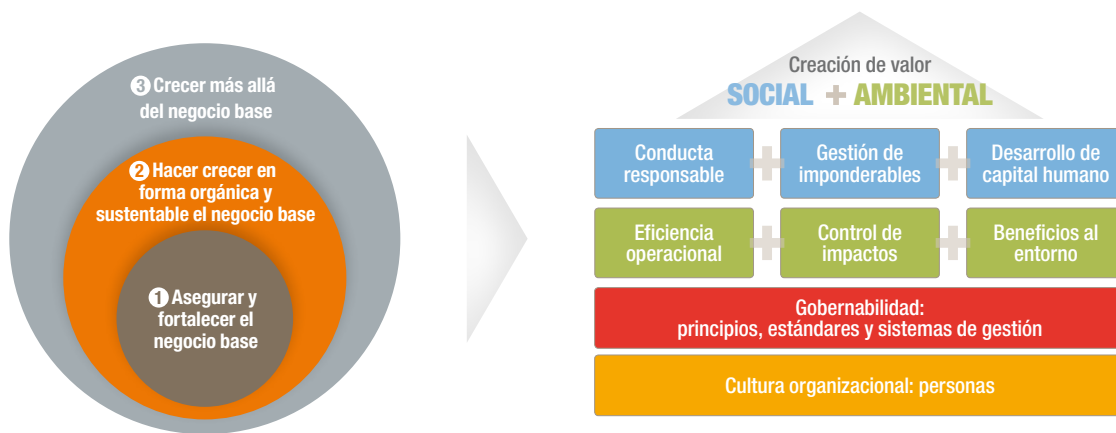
3 Crecer más allá del negocio base

2 Hacer crecer en forma orgánica y sustentable el negocio base

1 Asegurar y fortalecer el negocio base

Creación de valor
SOCIAL + AMBIENTAL

Conducta responsable + Gestión de imponderables + Desarrollo de capital humano

Eficiencia operacional + Control de impactos + Beneficios al entorno

Gobernabilidad: principios, estándares y sistemas de gestión

Cultura organizacional: personas